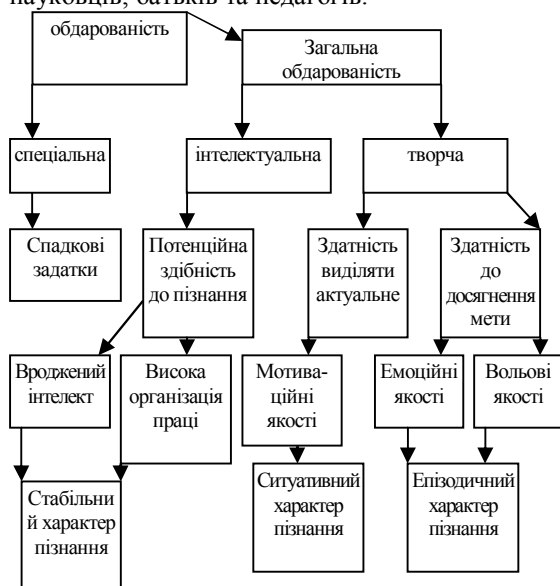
науковців, батьків та педагогів.

обдарованість

Загальна обдарованість

спеціальна

інтелектуальна

творча

Спадкові задатки

Потенційна здібність до пізнання

Здатність виділяти актуальне

Здатність до досягнення мети

Вроджений інтелект

Висока організація праці

Мотиваційні якості

Емоційні якості

Вольові якості

Стабільний характер пізнання

Ситуативний характер пізнання

Епізодичний характер пізнання